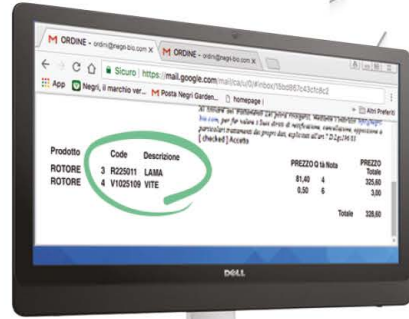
M ORDINE - ordini@negri-bio.com ×
M ORDINE - ordini@negri-bio.com ×
Sicuro https://mail.google.com/mail/u/0/#inbox/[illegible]
App
Negri, il marchio ver...
M Posta Negri Garden...
homepage
Altri Preferiti
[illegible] bio.com, per far valere i Suoi diritti di rettifica, cancellazione, opposizione a particolari trattamenti dei propri dati, esplicitati all'art. 7 D.Lgs.196/03 {checked} Accetto

Prodotto
Code
Descrizione
ROTORE
3
R225011
LAMA
ROTORE
4
V1025109
VITE
PREZZO
Q.tà
Nota
PREZZO Totale
81,40
4
325,60
0,50
6
3,00
Totale
328,60
DELL